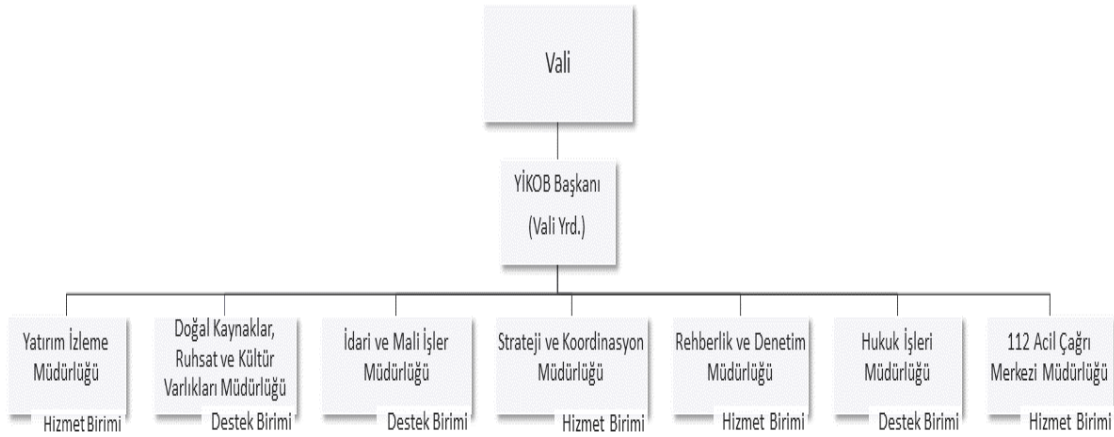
Vali

YİKOB Başkanı

(Vali Yrd.)

Yatırım İzleme Müdürlüğü

Hizmet Birimi

Doğal Kaynaklar, Ruhsat ve Kültür Varlıkları Müdürlüğü

Destek Birimi

İdari ve Mali İşler Müdürlüğü

Destek Birimi

Strateji ve Koordinasyon Müdürlüğü

Hizmet Birimi

Rehberlik ve Denetim Müdürlüğü

Hizmet Birimi

Hukuk İşleri Müdürlüğü

Destek Birimi

112 Acil Çağrı Merkezi Müdürlüğü

Hizmet Birimi